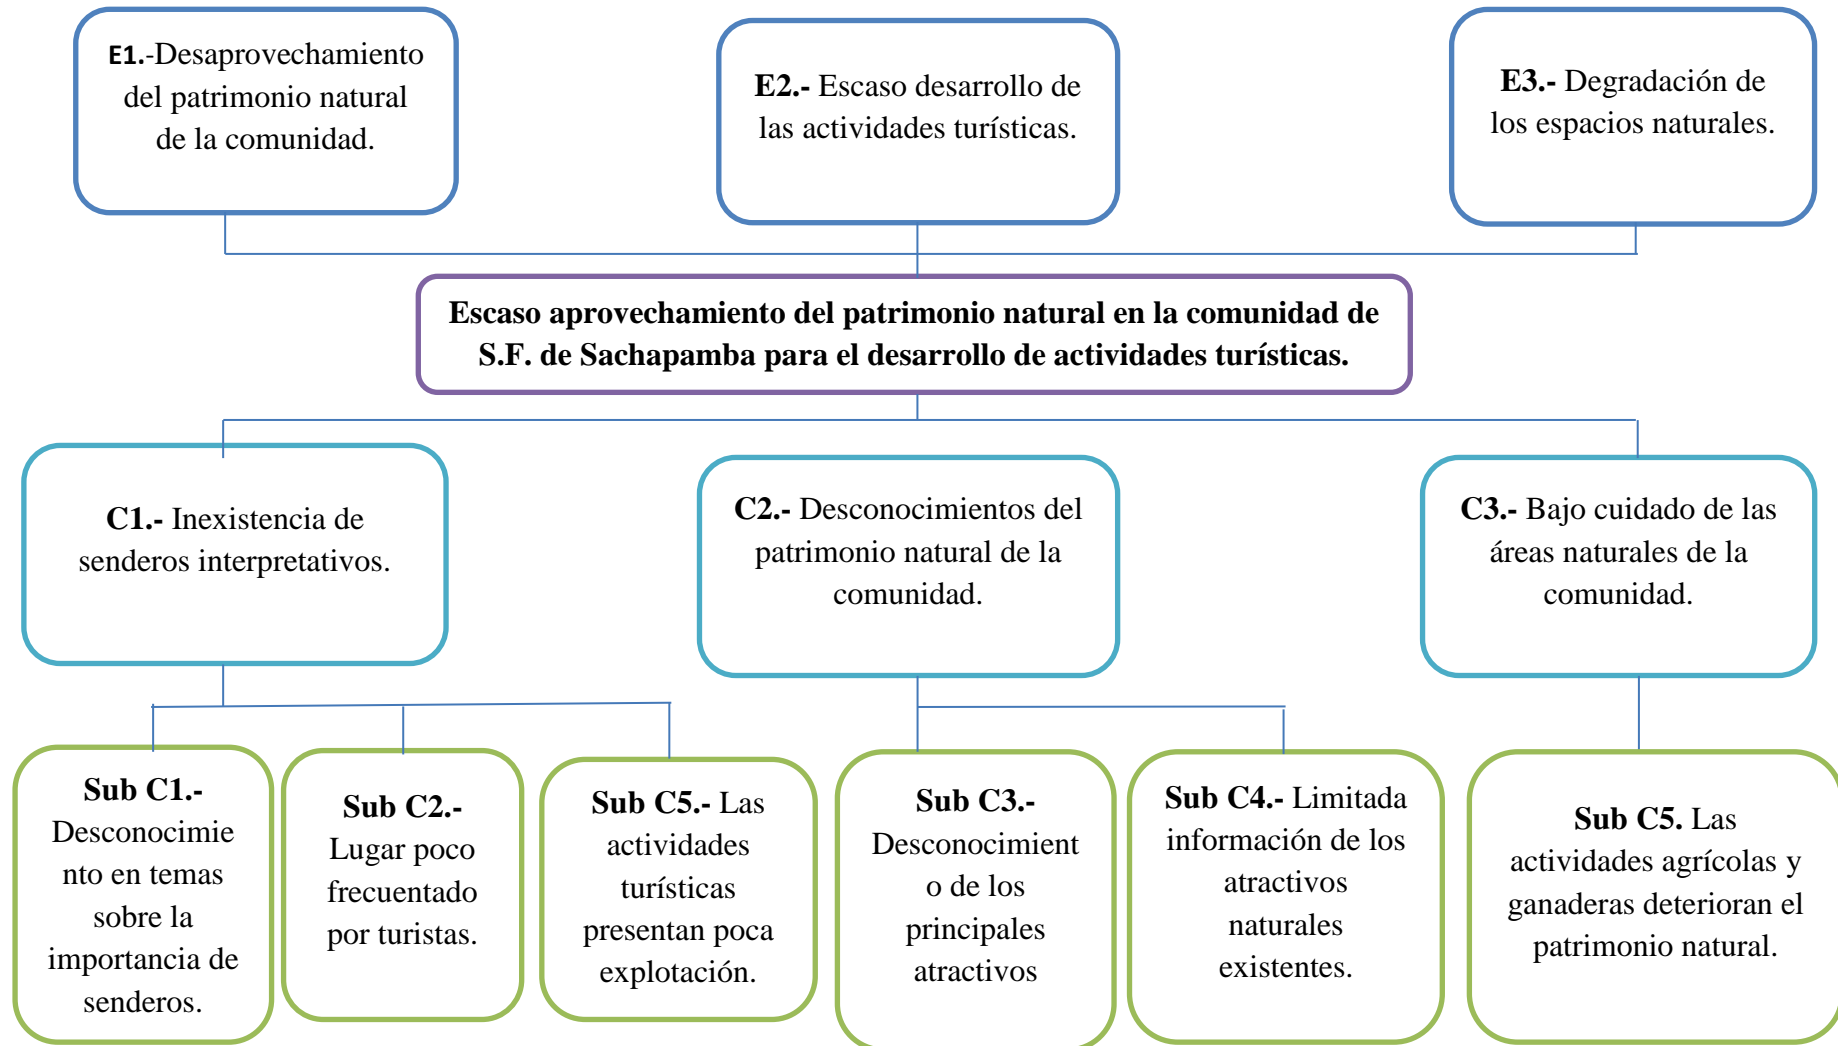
E1.-Desaprovechamiento del patrimonio natural de la comunidad.

E2.- Escaso desarrollo de las actividades turísticas.

E3.- Degradación de los espacios naturales.

Escaso aprovechamiento del patrimonio natural en la comunidad de S.F. de Sachapamba para el desarrollo de actividades turísticas.

C1.- Inexistencia de senderos interpretativos.

C2.- Desconocimientos del patrimonio natural de la comunidad.

C3.- Bajo cuidado de las áreas naturales de la comunidad.

Sub C1.- Desconocimiento en temas sobre la importancia de senderos.

Sub C2.- Lugar poco frecuentado por turistas.

Sub C5.- Las actividades turísticas presentan poca explotación.

Sub C3.- Desconocimiento de los principales atractivos

Sub C4.- Limitada información de los atractivos naturales existentes.

Sub C5. Las actividades agrícolas y ganaderas deterioran el patrimonio natural.